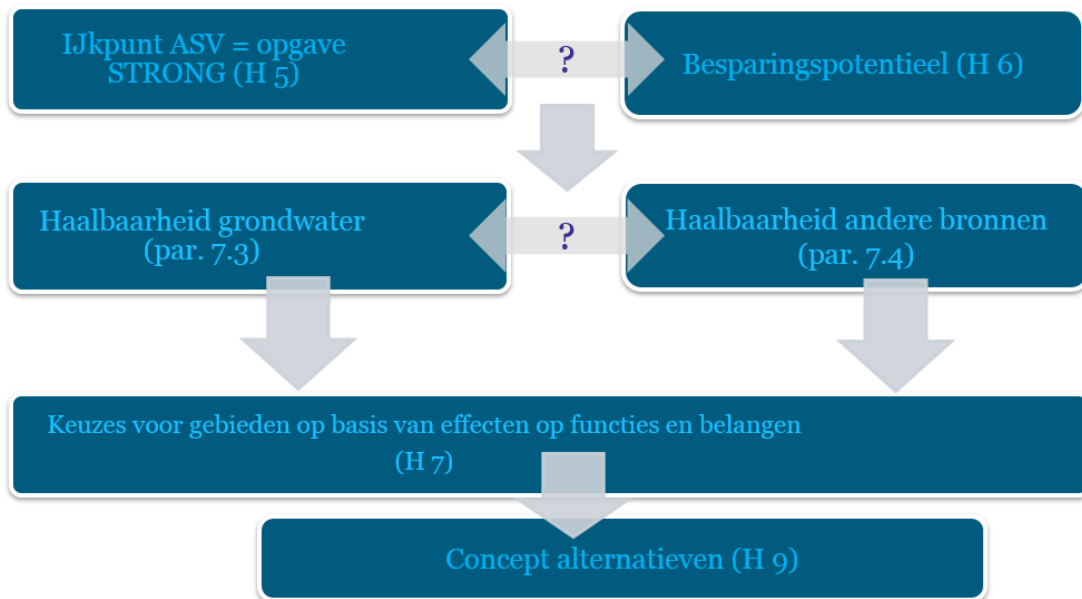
IJkpunt ASV = opgave STRONG (H 5)

?

Besparingspotentieel (H 6)

Haalbaarheid grondwater (par. 7.3)

?

Haalbaarheid andere bronnen (par. 7.4)

Keuzes voor gebieden op basis van effecten op functies en belangen (H 7)

Concept alternatieven (H 9)